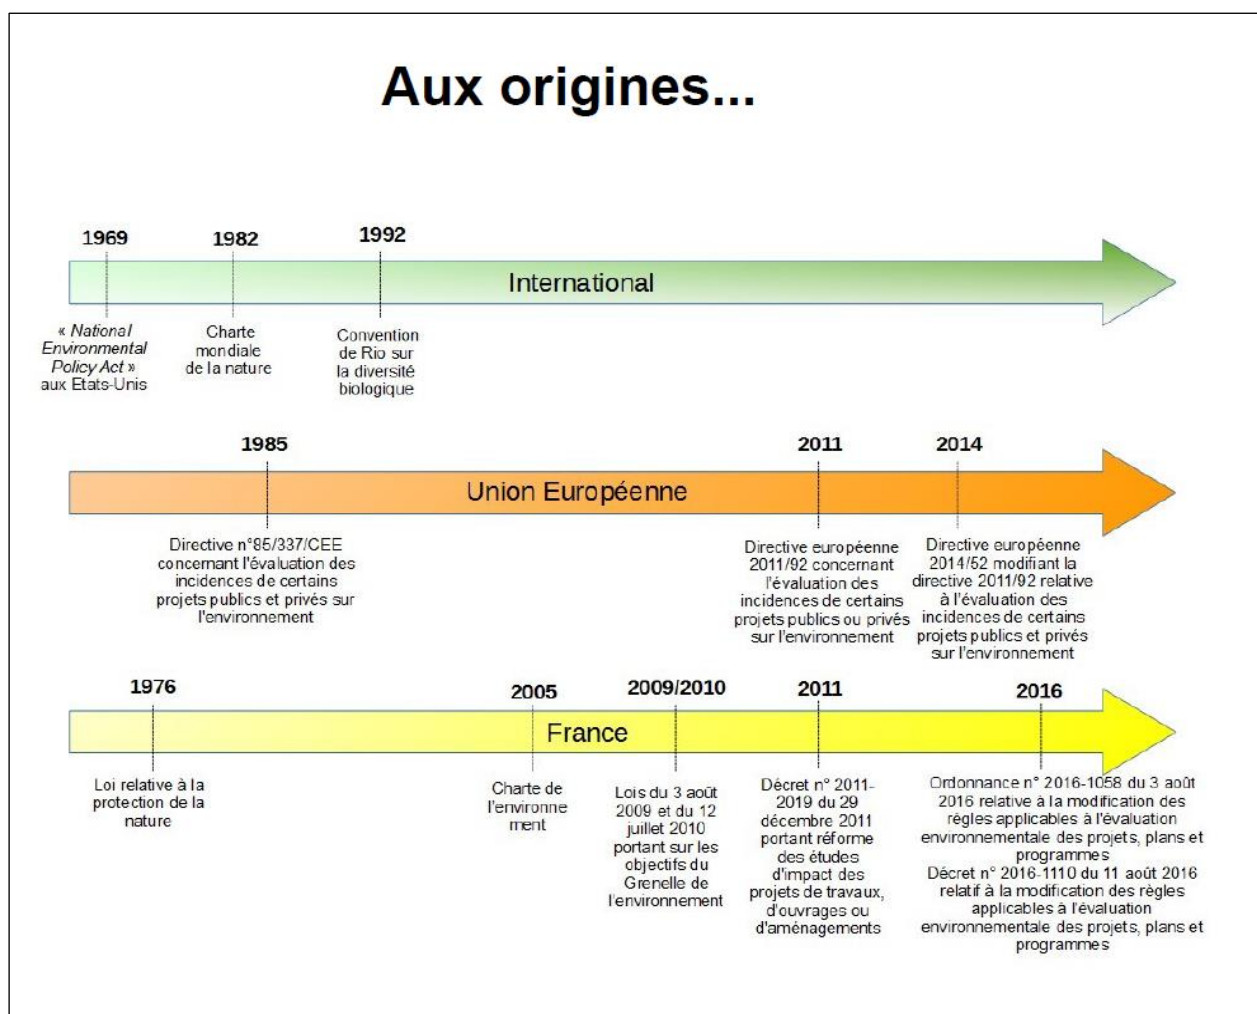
Aux origines...

1969

1982

1992

International

« National Environmental Policy Act » aux Etats-Unis

Charte mondiale de la nature

Convention de Rio sur la diversité biologique

1985

2011

2014

Union Européenne

Directive n°85/337/CEE concernant l'évaluation des incidences de certains projets publics et privés sur l'environnement

Directive européenne 2011/92 concernant l'évaluation des incidences de certains projets publics ou privés sur l'environnement

Directive européenne 2014/52 modifiant la directive 2011/92 relative à l'évaluation des incidences de certains projets publics et privés sur l'environnement

1976

2005

2009/2010

2011

2016

France

Loi relative à la protection de la nature

Charte de l'environnement

Lois du 3 août 2009 et du 12 juillet 2010 portant sur les objectifs du Grenelle de l'environnement

Décret n° 2011-2019 du 29 décembre 2011 portant réforme des études d'impact des projets de travaux, d'ouvrages ou d'aménagements

Ordonnance n° 2016-1058 du 3 août 2016 relative à la modification des règles applicables à l'évaluation environnementale des projets, plans et programmes
Décret n° 2016-1110 du 11 août 2016 relatif à la modification des règles applicables à l'évaluation environnementale des projets, plans et programmes